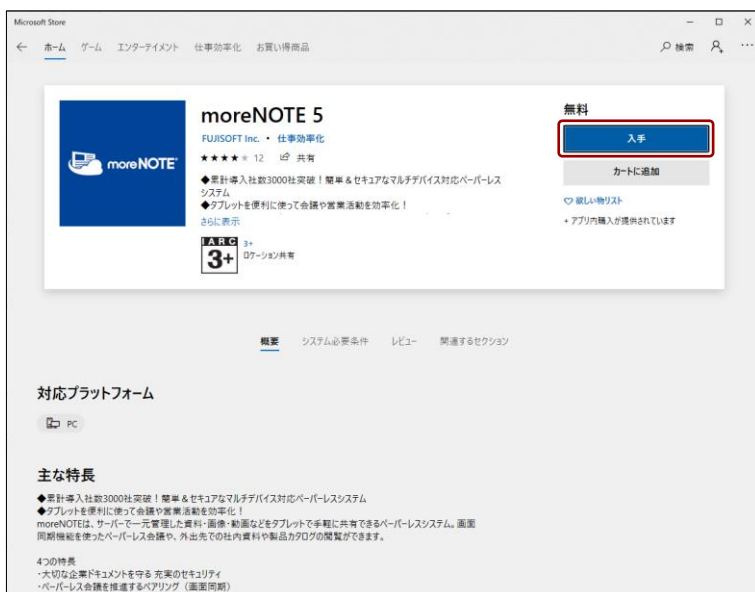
Microsoft Store

ホーム ゲーム エンターテイメント 仕事効率化 お買い得商品

検索

moreNOTE

moreNOTE 5

FUJISOFT Inc. • 仕事効率化

★★★★★ 12 共有

◆累計導入社数3000社突破！簡単＆セキュアなマルチデバイス対応ペーパーレスシステム
◆タブレットを便利に使って会議や営業活動を効率化！

さらに表示

IARC 3+

3+ ロケーション共有

無料

入手

カートに追加

欲しい物リスト

+ アプリ内購入が提供されています

概要 システム必要条件 レビュー 関連するセクション

対応プラットフォーム

PC

主な特長

◆累計導入社数3000社突破！簡単＆セキュアなマルチデバイス対応ペーパーレスシステム
◆タブレットを便利に使って会議や営業活動を効率化！
moreNOTEは、サーバーで一元管理した資料・画像・動画などをタブレットで手軽に共有できるペーパーレスシステム。画面同期機能を使ったペーパーレス会議や、外出先での社内資料や製品カタログの閲覧ができます。

4つの特長
・大切な企業ドキュメントを守る 充実のセキュリティ
・ペーパーレス会議を推進するペアリング（画面同期）